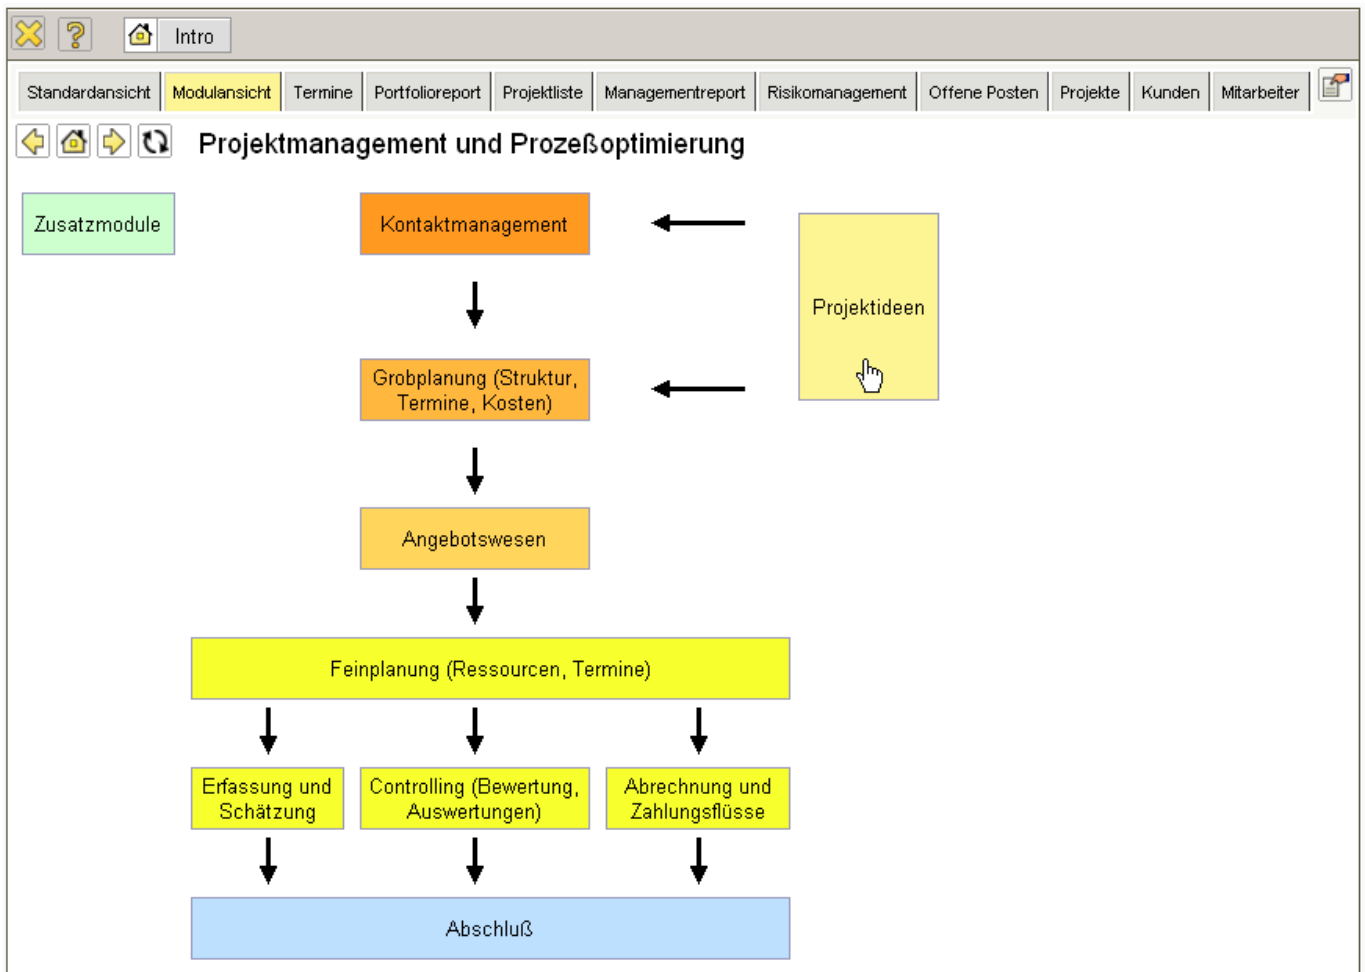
Intro

Standardansicht | Modulansicht | Termine | Portfolioreport | Projektliste | Managementreport | Risikomanagement | Offene Posten | Projekte | Kunden | Mitarbeiter

Projektmanagement und Prozeßoptimierung

Zusatzmodule

Kontaktmanagement

Projektideen

Grobplanung (Struktur, Termine, Kosten)

Angebotswesen

Feinplanung (Ressourcen, Termine)

Erfassung und Schätzung

Controlling (Bewertung, Auswertungen)

Abrechnung und Zahlungsflüsse

Abschluß